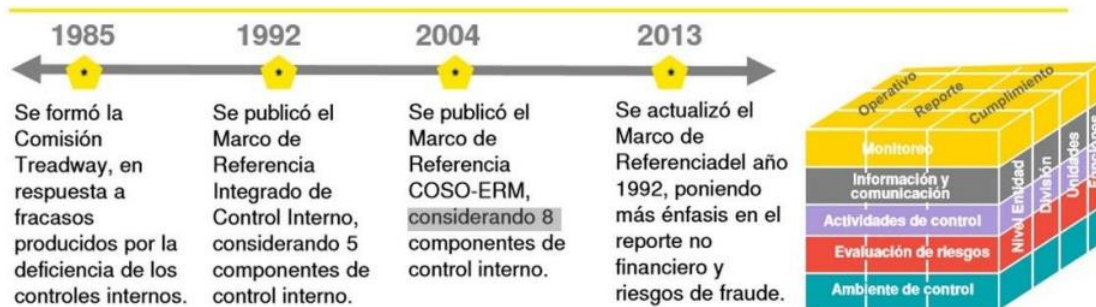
1985

Se formó la Comisión Treadway, en respuesta a fracasos producidos por la deficiencia de los controles internos.

1992

Se publicó el Marco de Referencia Integrado de Control Interno, considerando 5 componentes de control interno.

2004

Se publicó el Marco de Referencia COSO-ERM, considerando 8 componentes de control interno.

2013

Se actualizó el Marco de Referenciadel año 1992, poniendo más énfasis en el reporte no financiero y riesgos de fraude.

Operativo
Reporte
Cumplimiento
Monitoreo
Información y comunicación
Actividades de control
Evaluación de riesgos
Ambiente de control
Nivel Entidad
División
Unidades
Funciones